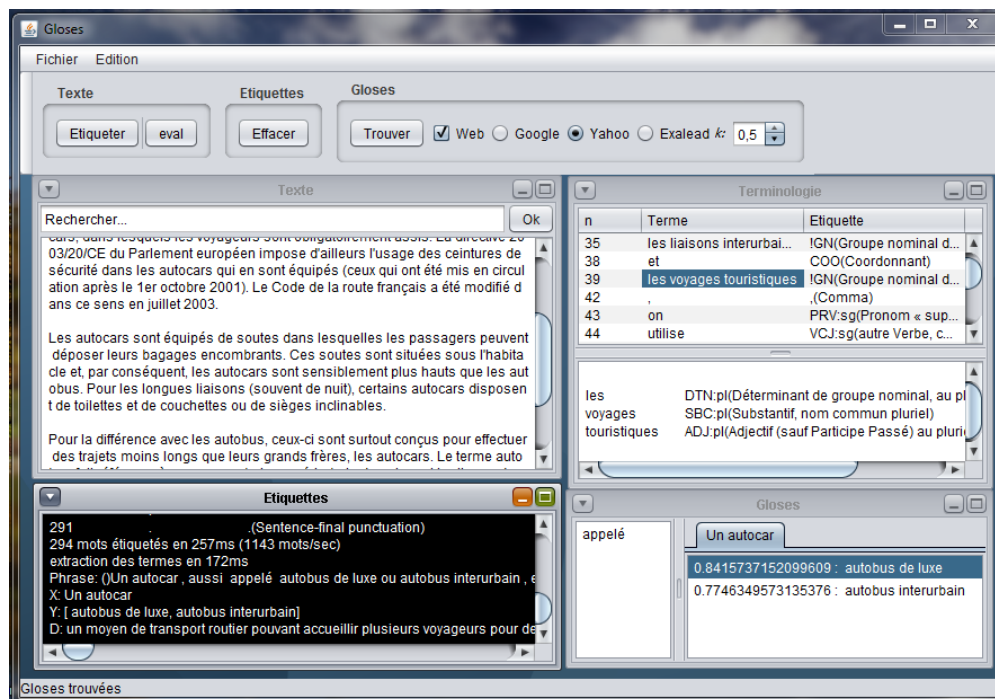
Gloses

Fichier Edition

Texte
Etiqueter eval

Etiquettes
Effacer

Gloses
Trouver Web Google Yahoo Exalead $k$: 0,5

Texte
Rechercher... Ok

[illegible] 2003/20/CE du Parlement européen impose d'ailleurs l'usage des ceintures de sécurité dans les autocars qui en sont équipés (ceux qui ont été mis en circulation après le 1er octobre 2001). Le Code de la route français a été modifié dans ce sens en juillet 2003.

Les autocars sont équipés de soutes dans lesquelles les passagers peuvent déposer leurs bagages encombrants. Ces soutes sont situées sous l'habitacle et, par conséquent, les autocars sont sensiblement plus hauts que les autobus. Pour les longues liaisons (souvent de nuit), certains autocars disposent de toilettes et de couchettes ou de sièges inclinables.

Pour la différence avec les autobus, ceux-ci sont surtout conçus pour effectuer des trajets moins longs que leurs grands frères, les autocars. Le terme auto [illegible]

Terminologie

| n | Terme | Etiquette |
|---|---|---|
| 35 | les liaisons interurbai... | !GN(Groupe nominal d... |
| 38 | et | COO(Coordonnant) |
| 39 | les voyages touristiques | !GN(Groupe nominal d... |
| 42 | , | ,(Comma) |
| 43 | on | PRV:sg(Pronom « sup... |
| 44 | utilise | VCJ:sg(autre Verbe, c... |

les DTN:pl(Déterminant de groupe nominal, au pl
voyages SBC:pl(Substantif, nom commun pluriel)
touristiques ADJ:pl(Adjectif (sauf Participe Passé) au plur

Etiquettes
291 .(Sentence-final punctuation)
294 mots étiquetés en 257ms (1143 mots/sec)
extraction des termes en 172ms
Phrase: ()Un autocar , aussi appelé autobus de luxe ou autobus interurbain , e
X: Un autocar
Y: [ autobus de luxe, autobus interurbain]
D: un moyen de transport routier pouvant accueillir plusieurs voyageurs pour de

Gloses
appelé
Un autocar
0.8415737152099609 : autobus de luxe
0.7746349573135376 : autobus interurbain

Gloses trouvées